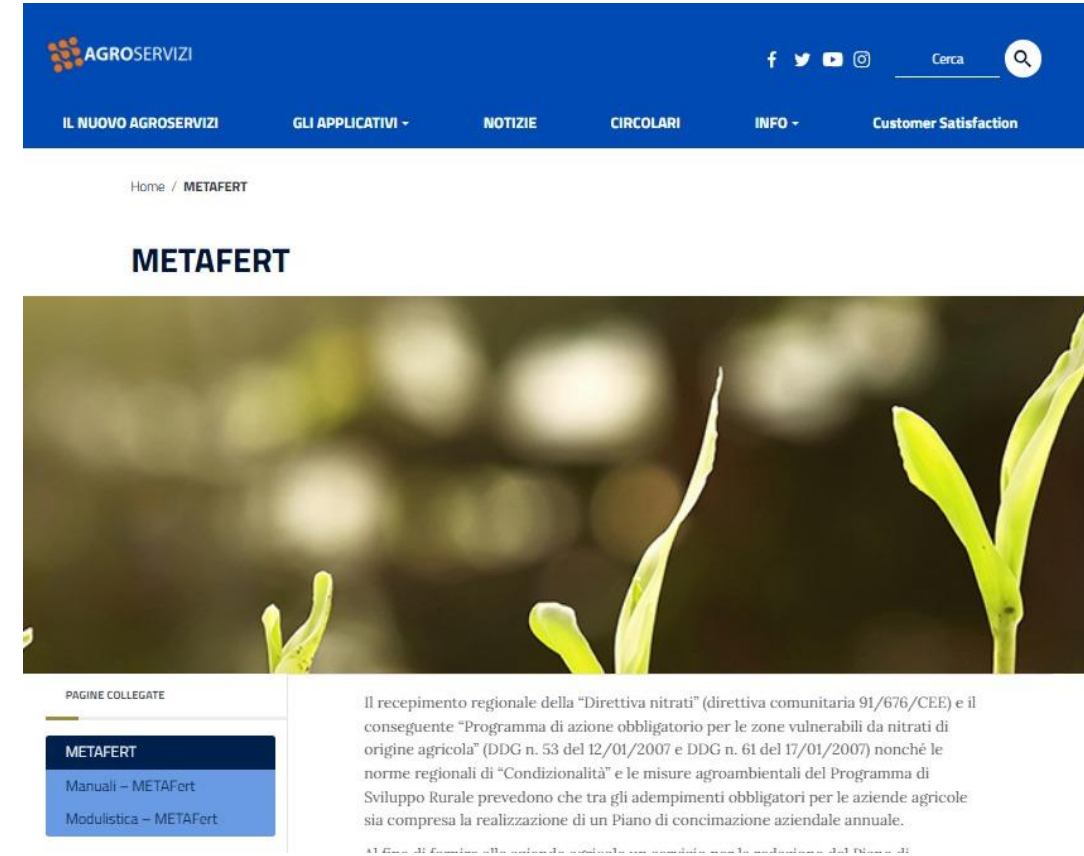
AGROSERVIZI

Cerca

IL NUOVO AGROSERVIZI GLI APPLICATIVI NOTIZIE CIRCOLARI INFO Customer Satisfaction

Home / METAFERT

METAFERT

PAGINE COLLEGATE

METAFERT

Manuali – METAFert

Modulistica – METAFert

Il recepimento regionale della "Direttiva nitrati" (direttiva comunitaria 91/676/CEE) e il conseguente "Programma di azione obbligatorio per le zone vulnerabili da nitrati di origine agricola" (DDG n. 53 del 12/01/2007 e DDG n. 61 del 17/01/2007) nonché le norme regionali di "Condizionalità" e le misure agroambientali del Programma di Sviluppo Rurale prevedono che tra gli adempimenti obbligatori per le aziende agricole sia compresa la realizzazione di un Piano di concimazione aziendale annuale.

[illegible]